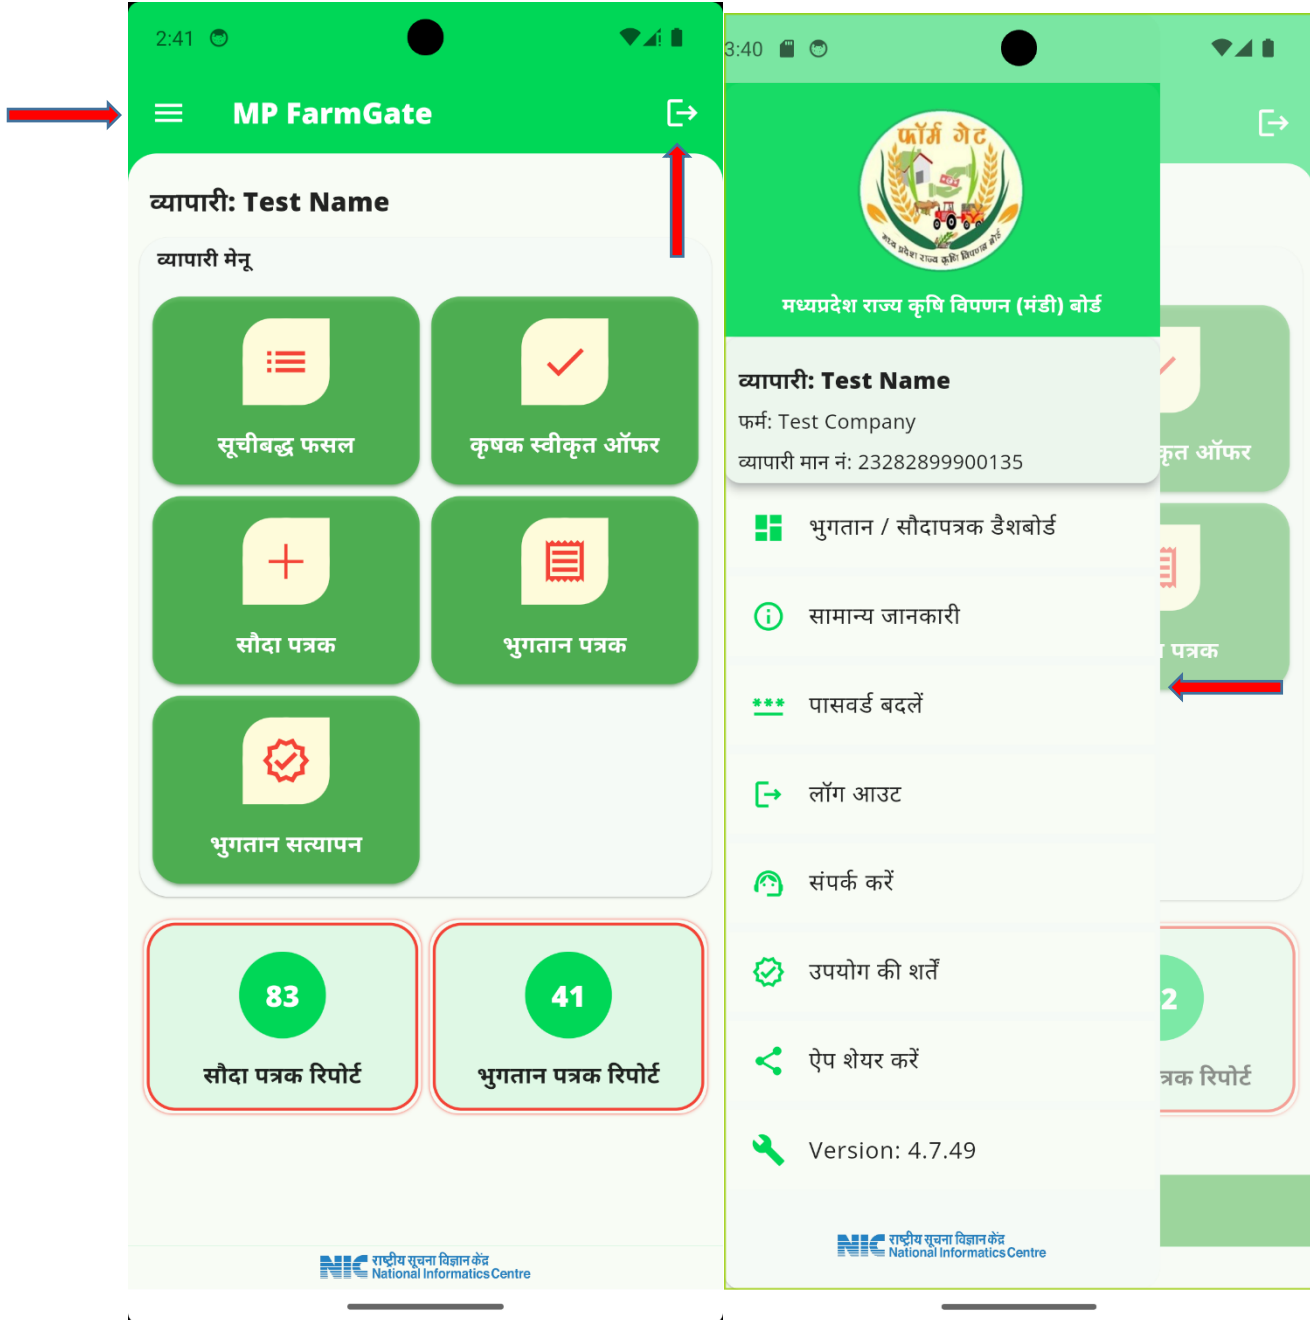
2:41

MP FarmGate

व्यापारी: Test Name

व्यापारी मेनू

सूचीबद्ध फसल

कृषक स्वीकृत ऑफर

सौदा पत्रक

भुगतान पत्रक

भुगतान सत्यापन

83
सौदा पत्रक रिपोर्ट

41
भुगतान पत्रक रिपोर्ट

NIC राष्ट्रीय सूचना विज्ञान केंद्र National Informatics Centre

3:40

फॉर्म गेट

मध्यप्रदेश राज्य कृषि विपणन बोर्ड

मध्यप्रदेश राज्य कृषि विपणन (मंडी) बोर्ड

व्यापारी: Test Name
फर्म: Test Company
व्यापारी मान नं: 23282899900135

भुगतान / सौदापत्रक डैशबोर्ड

सामान्य जानकारी

पासवर्ड बदलें

लॉग आउट

संपर्क करें

उपयोग की शर्तें

ऐप शेयर करें

Version: 4.7.49

NIC राष्ट्रीय सूचना विज्ञान केंद्र National Informatics Centre

कृत ऑफर

पत्रक

2

त्रक रिपोर्ट